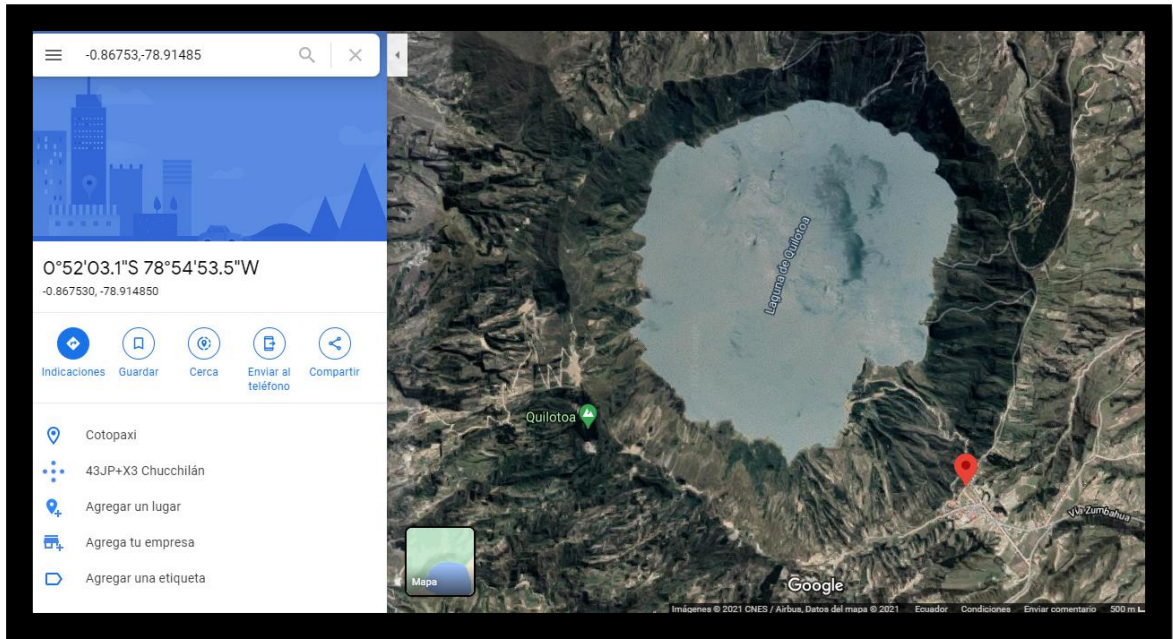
-0.86753,-78.91485

0°52'03.1"S 78°54'53.5"W
-0.867530, -78.914850

Indicaciones
Guardar
Cerca
Enviar al teléfono
Compartir

Cotopaxi
43JP+X3 Chucchilán
Agregar un lugar
Agrega tu empresa
Agregar una etiqueta

Laguna de Quilotoa
Quilotoa
Vía Zumbahua
Mapa
Google
Imágenes © 2021 CNES / Airbus, Datos del mapa © 2021 Ecuador Condiciones Enviar comentario 500 m